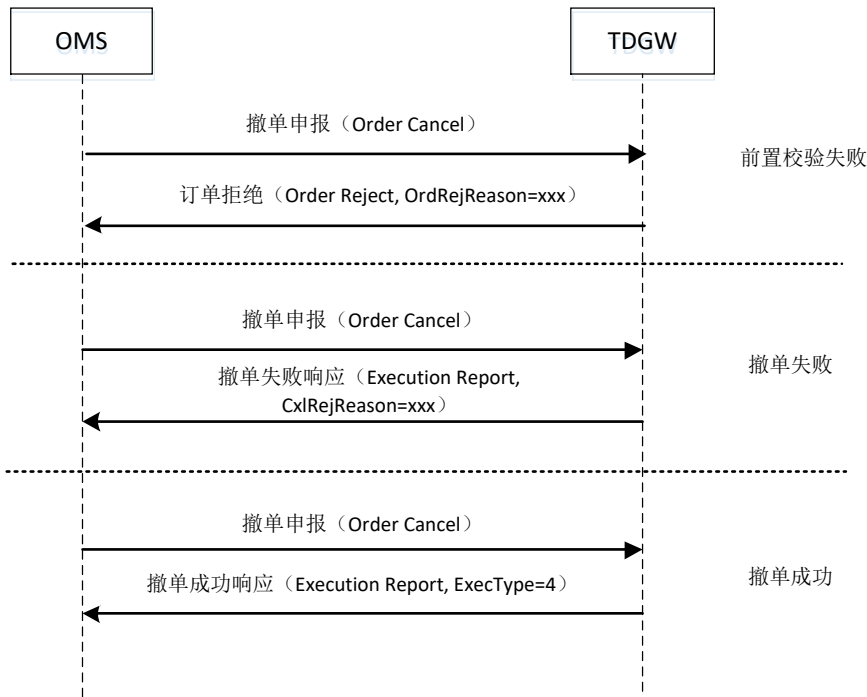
OMS

TDGW

撤单申报（Order Cancel）

前置校验失败

订单拒绝（Order Reject, OrdRejReason=xxx）

撤单申报（Order Cancel）

撤单失败

撤单失败响应（Execution Report, CxlRejReason=xxx）

撤单申报（Order Cancel）

撤单成功

撤单成功响应（Execution Report, ExecType=4）